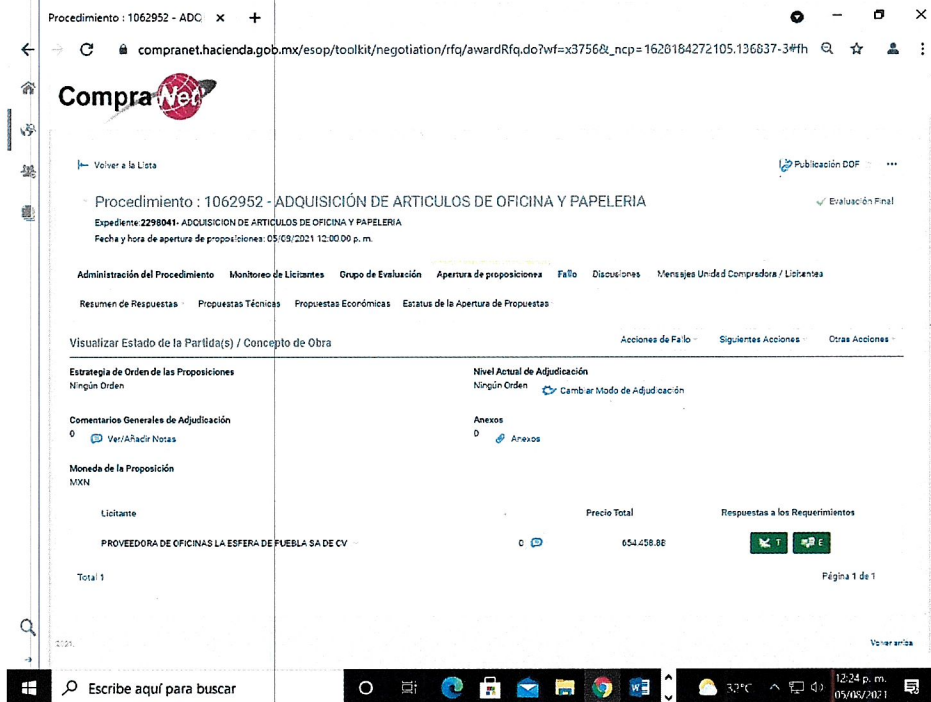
Procedimiento : 1062952 - ADQ ×  +

compranet.hacienda.gob.mx/esop/toolkit/negotiation/rfq/awardRfq.do?wf=x3756&_ncp=1628184272105.136837-3#fh

CompraNet

Volver a la Lista

Publicación DOF

Procedimiento : 1062952 - ADQUISICIÓN DE ARTICULOS DE OFICINA Y PAPELERIA

Evaluación Final

Expediente: 2298041- ADQUISICION DE ARTICULOS DE OFICINA Y PAPELERIA
Fecha y hora de apertura de proposiciones: 05/08/2021 12:00:00 p. m.

Administración del Procedimiento  Monitoreo de Licitantes  Grupo de Evaluación  Apertura de proposiciones  Fallo  Discusiones  Mensajes Unidad Compradora / Licitantes

Resumen de Respuestas  Propuestas Técnicas  Propuestas Económicas  Estatus de la Apertura de Propuestas

Visualizar Estado de la Partida(s) / Concepto de Obra

Acciones de Fallo  Siguientes Acciones  Otras Acciones

Estrategia de Orden de las Proposiciones
Ningún Orden

Nivel Actual de Adjudicación
Ningún Orden  Cambiar Modo de Adjudicación

Comentarios Generales de Adjudicación
0  Ver/Añadir Notas

Anexos
0  Anexos

Moneda de la Proposición
MXN

| Licitante | | Precio Total | Respuestas a los Requerimientos |
|---|---|---|---|
| PROVEEDORA DE OFICINAS LA ESFERA DE PUEBLA SA DE CV | 0 | 654,458.88 | T E |

Total 1

Página 1 de 1

2021

Volver arriba

Escribe aquí para buscar

32°C

12:24 p. m.
05/08/2021